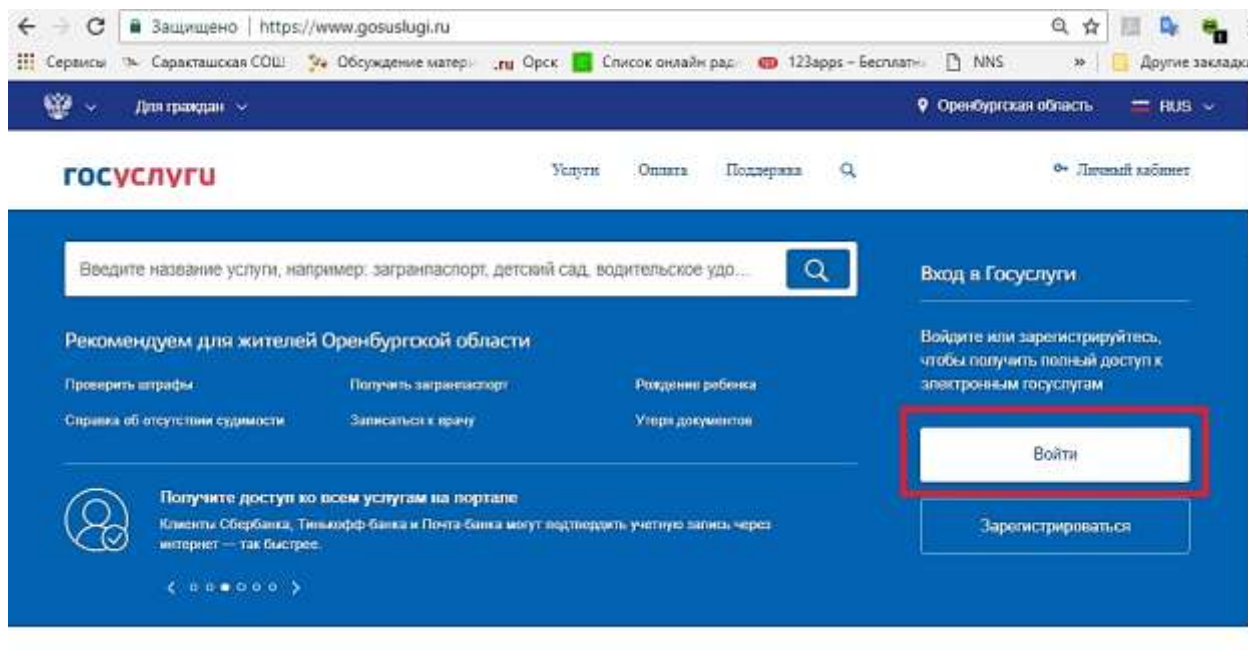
Защищено | https://www.gosuslugi.ru

Сервисы Саракташская СОШ Обсуждение матер .ru Орск Список онлайн рад 123apps – Бесплатн NNS » Другие заклад

Для граждан

Оренбургская область RUS

госуслуги

Услуги Оплата Поддержка

Личный кабинет

Введите название услуги, например: загранпаспорт, детский сад, водительское удо...

Вход в Госуслуги

Рекомендуем для жителей Оренбургской области

Проверить штрафы
Получить загранпаспорт
Рождение ребенка
Справка об отсутствии судимости
Записаться к врачу
Утеря документов

Войдите или зарегистрируйтесь, чтобы получить полный доступ к электронным госуслугам

Войти

Получите доступ ко всем услугам на портале

Клиенты Сбербанка, Тинькофф-банка и Почта-банка могут подтвердить учетную запись через интернет — так быстрее.

Зарегистрироваться